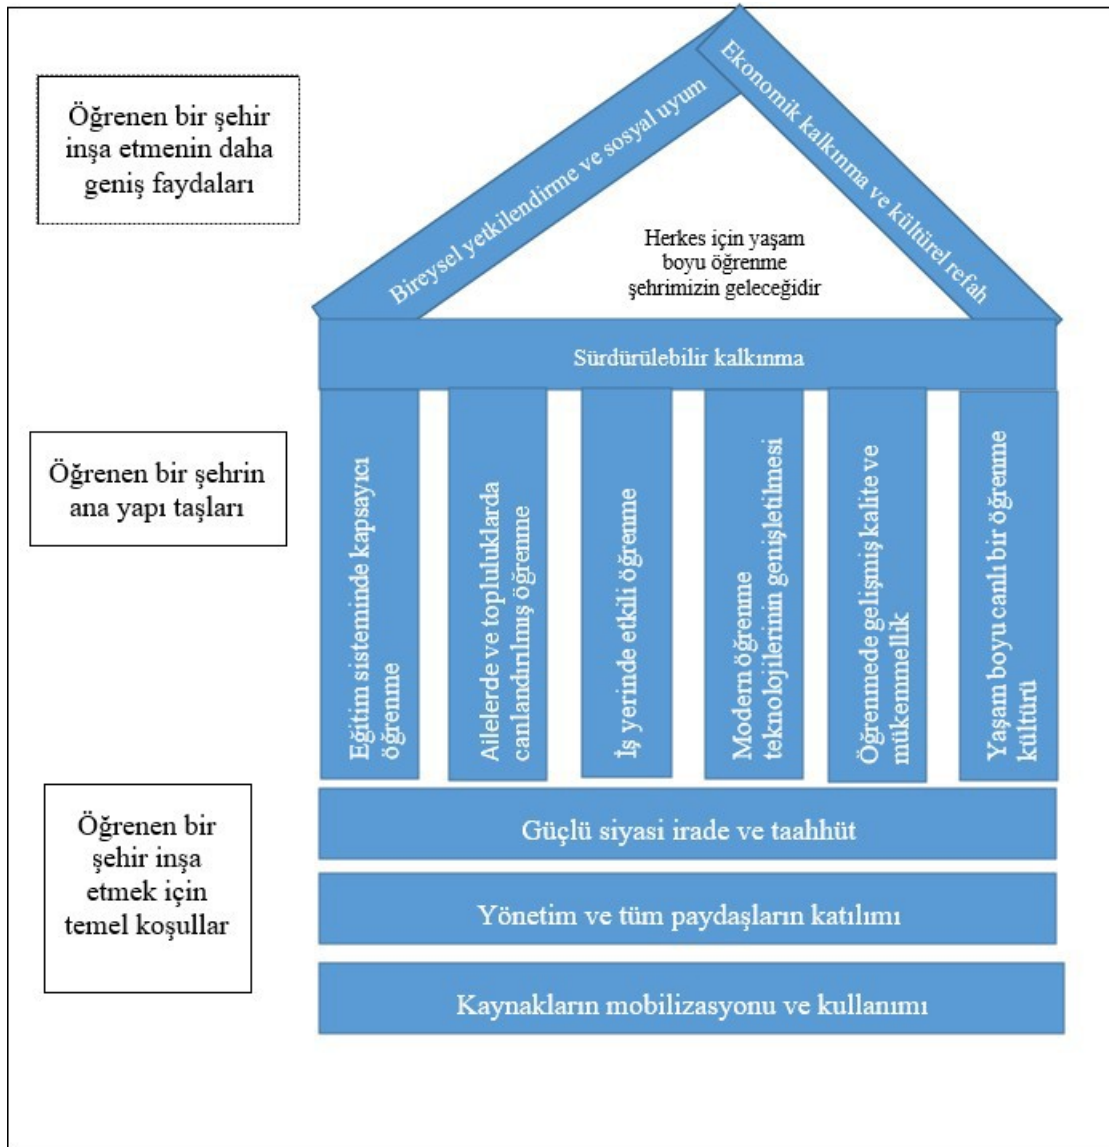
Öğrenen bir şehir inşa etmenin daha geniş faydaları

Bireysel yetkilendirme ve sosyal uyum

Ekonomik kalkınma ve kültürel refah

Herkes için yaşam boyu öğrenme şehrimizin geleceğidir

Sürdürülebilir kalkınma

Öğrenen bir şehrin ana yapı taşları

Eğitim sisteminde kapsayıcı öğrenme

Ailelerde ve topluluklarda canlandırılmış öğrenme

İş yerinde etkili öğrenme

Modern öğrenme teknolojilerinin genişletilmesi

Öğrenmede gelişmiş kalite ve mükemmellik

Yaşam boyu canlı bir öğrenme kültürü

Öğrenen bir şehir inşa etmek için temel koşullar

Güçlü siyasi irade ve taahhüt

Yönetim ve tüm paydaşların katılımı

Kaynakların mobilizasyonu ve kullanımı